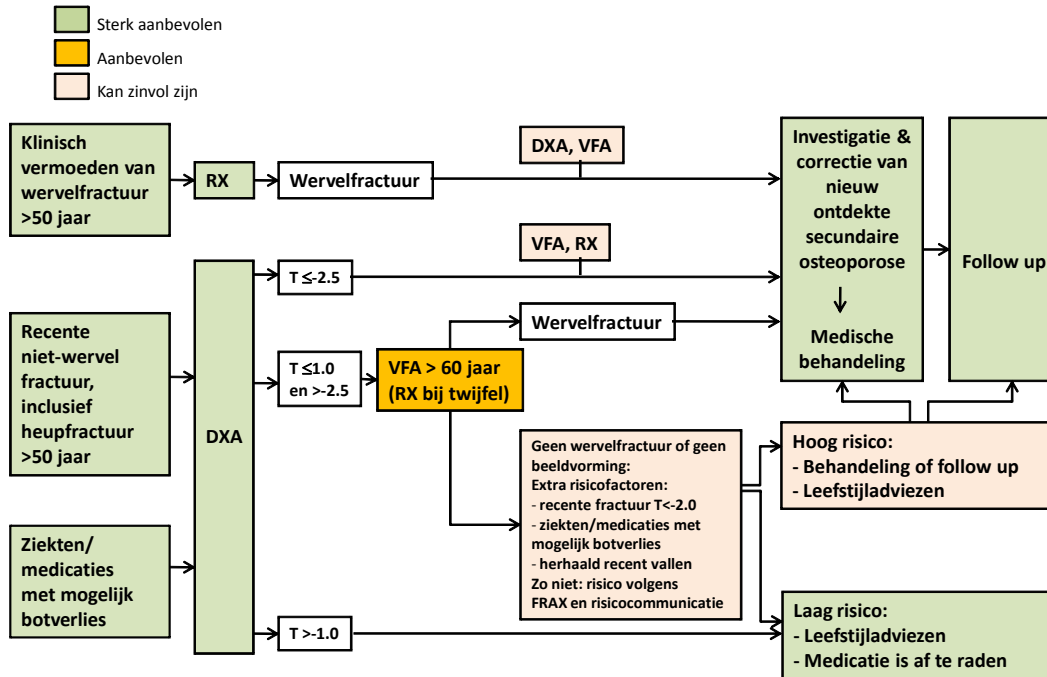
Sterk aanbevolen
Aanbevolen
Kan zinvol zijn

Klinisch vermoeden van wervelfractuur >50 jaar

RX

Wervelfractuur

DXA, VFA

Investigatie & correctie van nieuw ontdekte secundaire osteoporose

Medische behandeling

Follow up

VFA, RX

T ≤-2.5

Recente niet-wervel fractuur, inclusief heupfractuur >50 jaar

DXA

T ≤1.0 en >-2.5

VFA > 60 jaar (RX bij twijfel)

Wervelfractuur

Geen wervelfractuur of geen beeldvorming:
Extra risicofactoren:
- recente fractuur T<-2.0
- ziekten/medicaties met mogelijk botverlies
- herhaald recent vallen
Zo niet: risico volgens FRAX en risicocommunicatie

Hoog risico:
- Behandeling of follow up
- Leefstijladviezen

Ziekten/ medicaties met mogelijk botverlies

T >-1.0

Laag risico:
- Leefstijladviezen
- Medicatie is af te raden